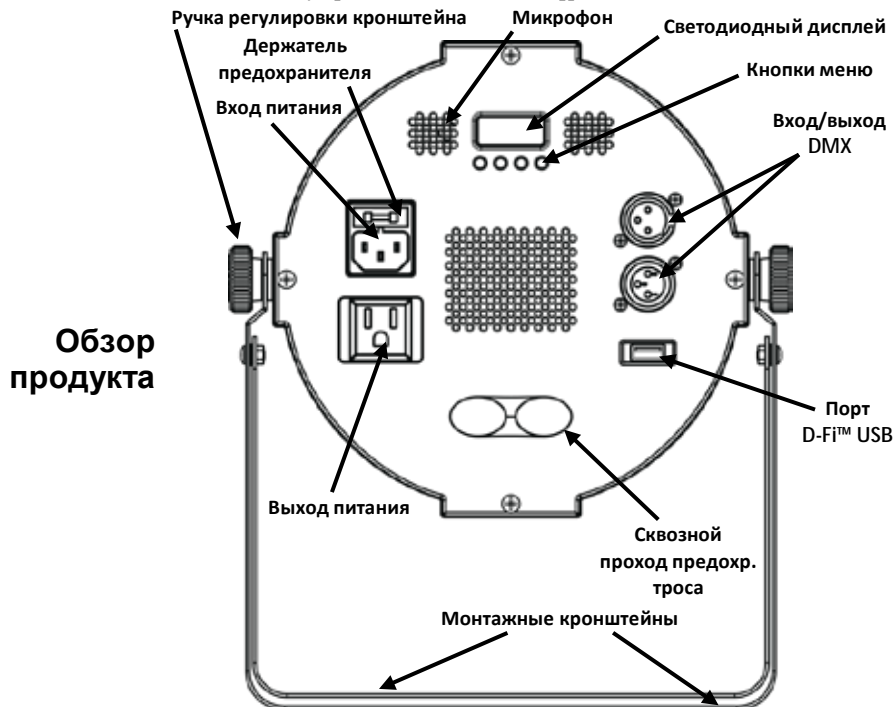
Ручка регулировки кронштейна
Микрофон
Светодиодный дисплей
Держатель предохранителя
Кнопки меню
Вход питания
Вход/выход DMX
Обзор продукта
Порт D-Fi™ USB
Выход питания
Сквозной проход предохр. троса
Монтажные кронштейны